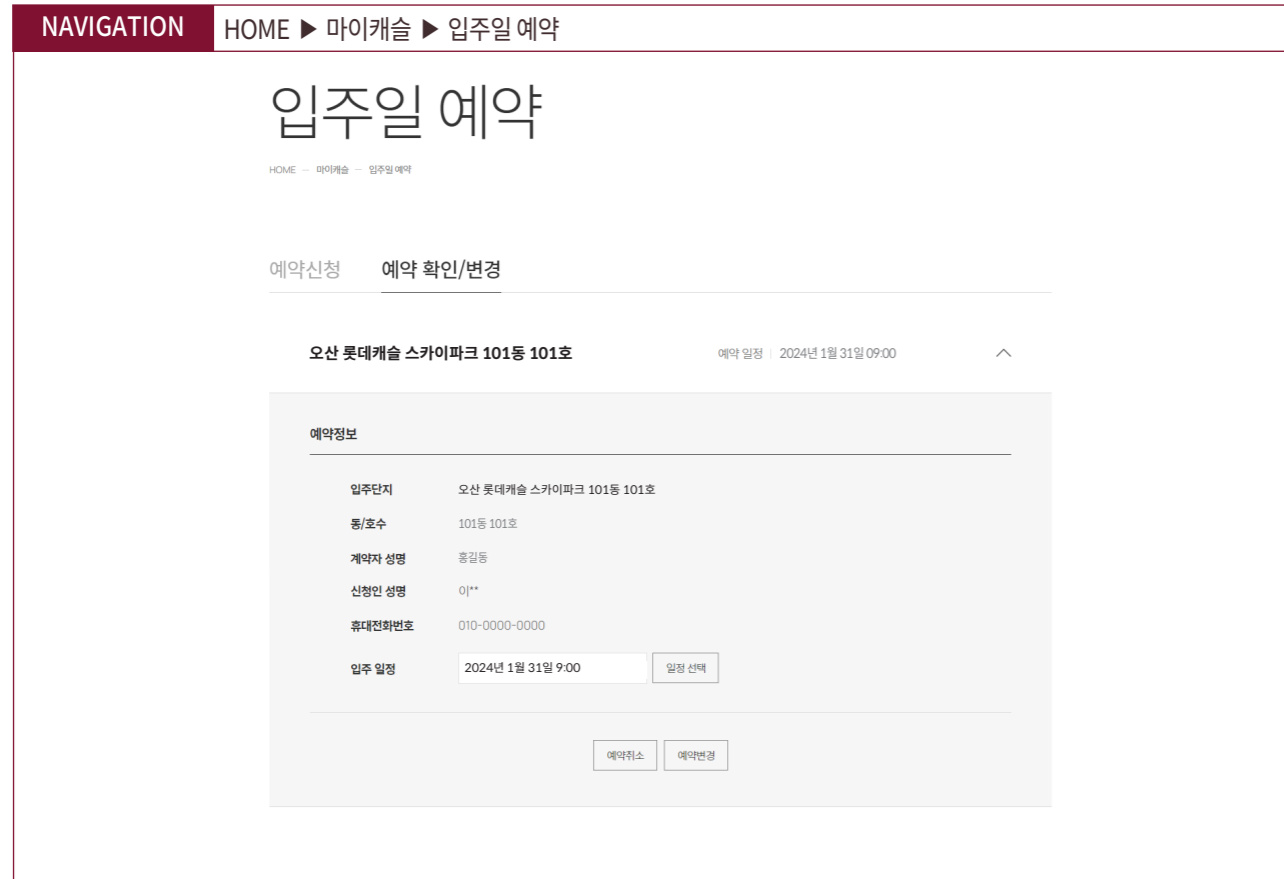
NAVIGATION HOME ▶ 마이캐슬 ▶ 입주일 예약

입주일 예약

HOME — 마이캐슬 — 입주일 예약

예약신청 예약 확인/변경

오산 롯데캐슬 스카이파크 101동 101호 예약 일정 | 2024년 1월 31일 09:00

예약정보

| | |
|---|---|
| 입주단지 | 오산 롯데캐슬 스카이파크 101동 101호 |
| 동/호수 | 101동 101호 |
| 계약자 성명 | 홍길동 |
| 신청인 성명 | 이** |
| 휴대전화번호 | 010-0000-0000 |
| 입주 일정 | 2024년 1월 31일 9:00 일정 선택 |

예약취소 예약변경